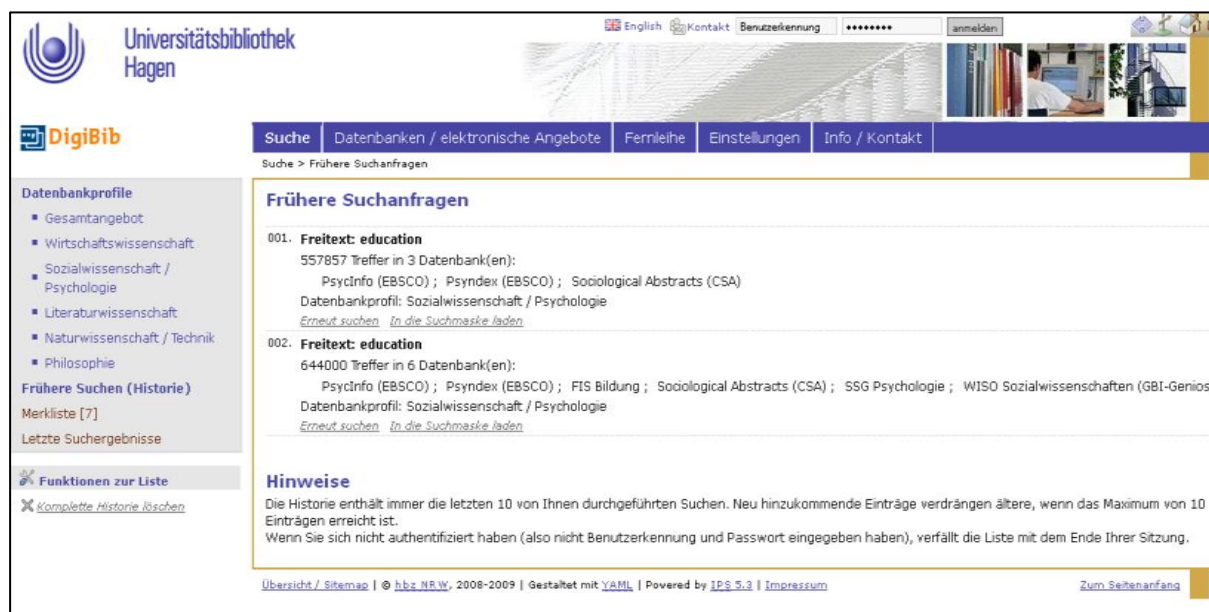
Universitätsbibliothek Hagen

English Kontakt Benutzerkennung •••••••• anmelden

DigiBib

Suche | Datenbanken / elektronische Angebote | Fernleihe | Einstellungen | Info / Kontakt

Suche > Frühere Suchanfragen

Datenbankprofile
- Gesamtangebot
- Wirtschaftswissenschaft
- Sozialwissenschaft / Psychologie
- Literaturwissenschaft
- Naturwissenschaft / Technik
- Philosophie

Frühere Suchen (Historie)
Merkliste [7]
Letzte Suchergebnisse

Funktionen zur Liste
Komplette Historie löschen

Frühere Suchanfragen

001. Freitext: education
557857 Treffer in 3 Datenbank(en):
PsycInfo (EBSCO) ; Psyndex (EBSCO) ; Sociological Abstracts (CSA)
Datenbankprofil: Sozialwissenschaft / Psychologie
Erneut suchen In die Suchmaske laden

002. Freitext: education
644000 Treffer in 6 Datenbank(en):
PsycInfo (EBSCO) ; Psyndex (EBSCO) ; FIS Bildung ; Sociological Abstracts (CSA) ; SSG Psychologie ; WISO Sozialwissenschaften (GBI-Genios
Datenbankprofil: Sozialwissenschaft / Psychologie
Erneut suchen In die Suchmaske laden

Hinweise
Die Historie enthält immer die letzten 10 von Ihnen durchgeführten Suchen. Neu hinzukommende Einträge verdrängen ältere, wenn das Maximum von 10 Einträgen erreicht ist.
Wenn Sie sich nicht authentifiziert haben (also nicht Benutzerkennung und Passwort eingegeben haben), verfällt die Liste mit dem Ende Ihrer Sitzung.

Übersicht / Sitemap | © hbz NRW, 2008-2009 | Gestaltet mit YAML | Powered by IPS 5.3 | Impressum Zum Seitenanfang